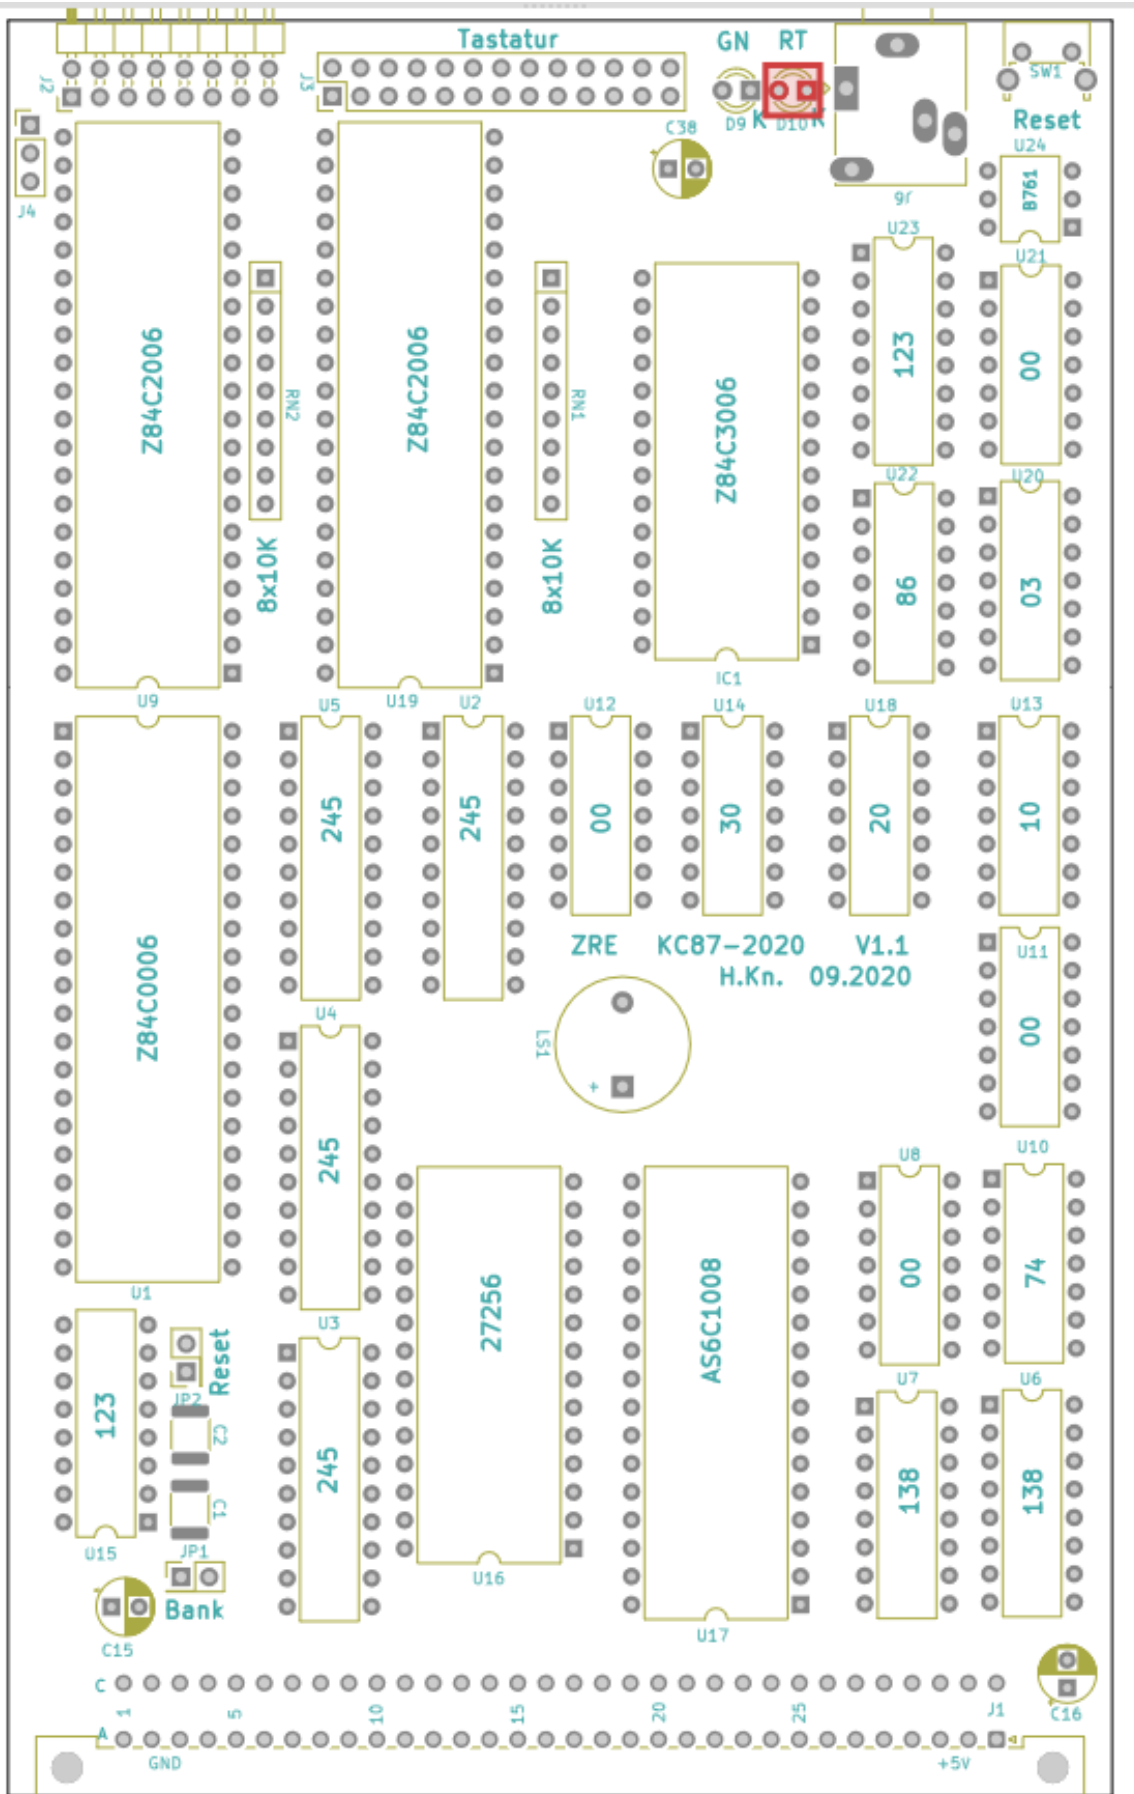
J2
J3
Tastatur
GN RT
D9 K D10 K
SW1
Reset
C38
J4
U24
8761
U23
U21
Z84C2006
RN2
Z84C2006
RN1
Z84C3006
123
00
U22
U20
8x10K
8x10K
86
03
U9
U5
U19
U2
U12
U14
IC1
U18
U13
245
245
00
30
20
10
Z84C0006
ZRE KC87-2020 V1.1
H.Kn. 09.2020
U11
00
U4
LS1
+
245
U10
U8
U1
27256
AS6C1008
00
74
123
Reset
U3
JP2
C2
C1
245
U7
U6
138
138
U15
JP1
U16
U17
Bank
C15
C
1
5
10
15
20
25
J1
C16
A
GND
+5V